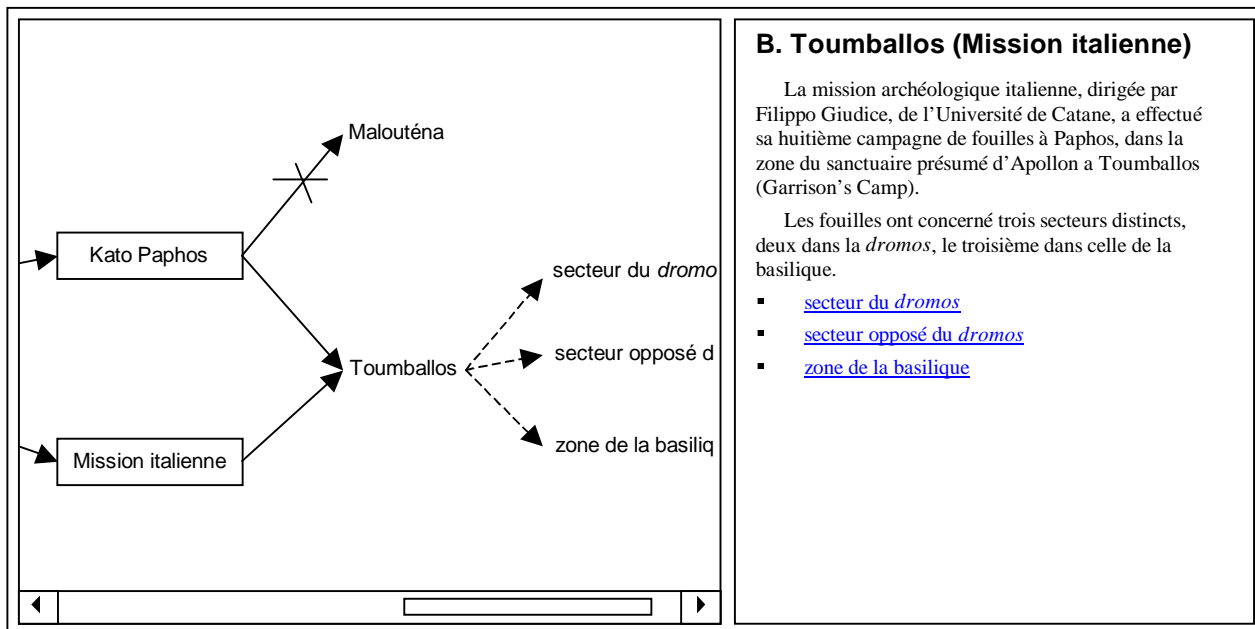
Malouténa

Kato Paphos

secteur du *dromo*

Toumballos

secteur opposé d

Mission italienne

zone de la basiliq

B. Toumballos (Mission italienne)

La mission archéologique italienne, dirigée par Filippo Giudice, de l'Université de Catane, a effectué sa huitième campagne de fouilles à Paphos, dans la zone du sanctuaire présumé d'Apollon a Toumballos (Garrison's Camp).

Les fouilles ont concerné trois secteurs distincts, deux dans la *dromos*, le troisième dans celle de la basilique.

- secteur du *dromos*
- secteur opposé du *dromos*
- zone de la basilique